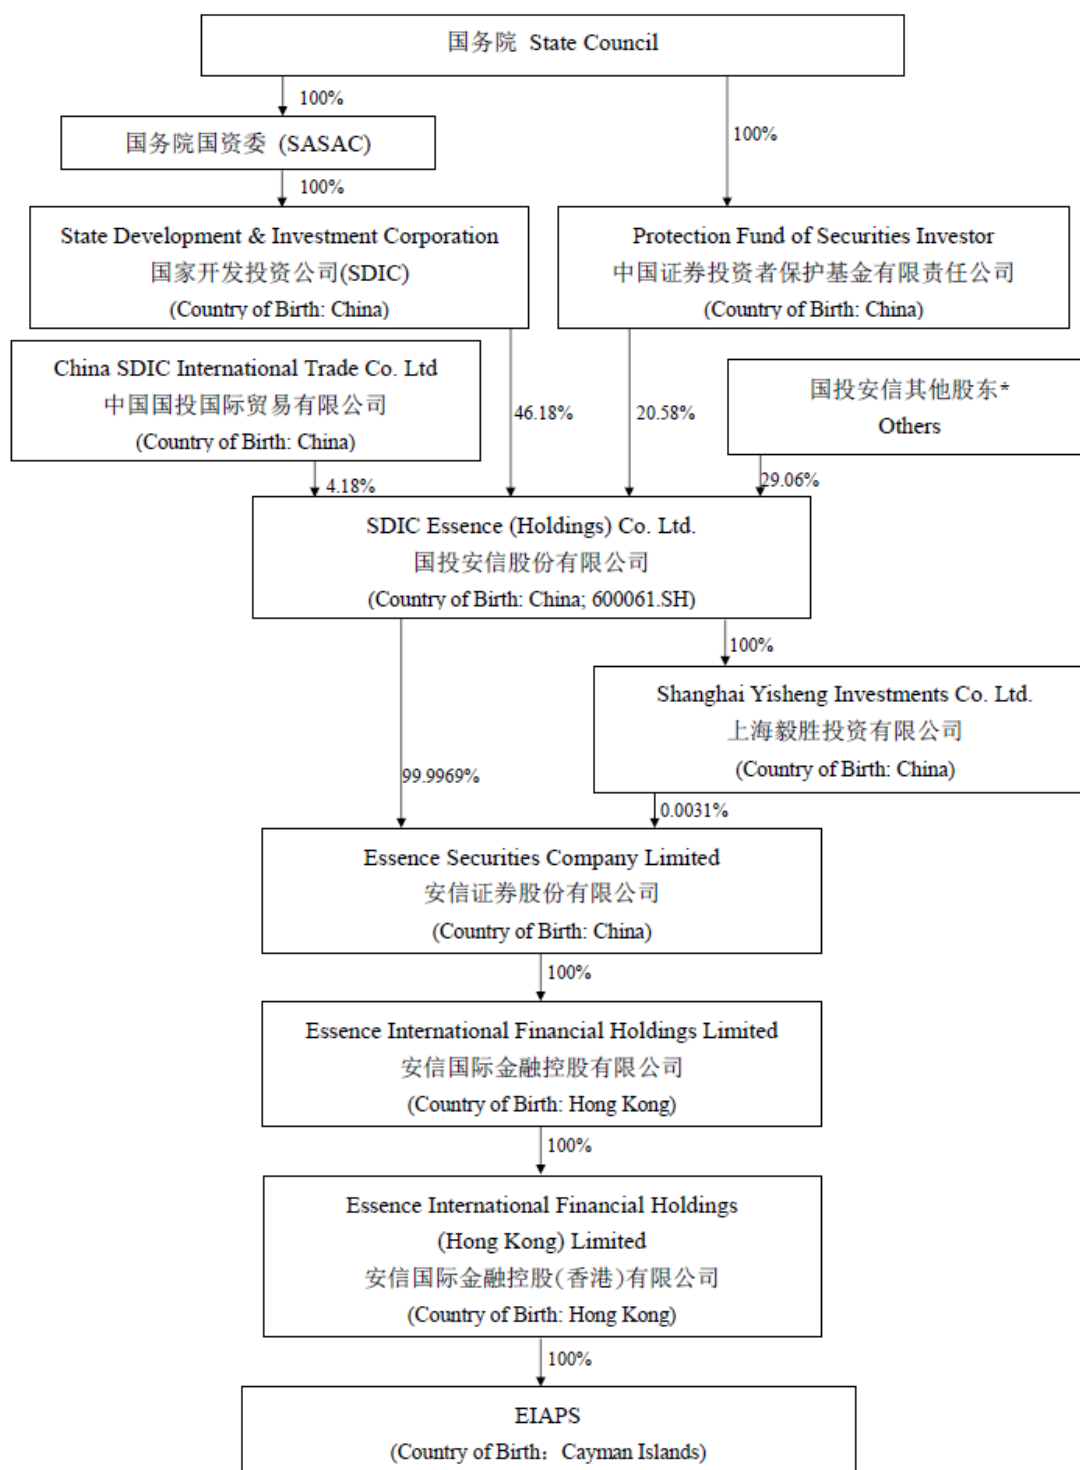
国务院 State Council

100%

国务院国资委 (SASAC)

100%

100%

State Development & Investment Corporation
国家开发投资公司(SDIC)
(Country of Birth: China)

Protection Fund of Securities Investor
中国证券投资者保护基金有限责任公司
(Country of Birth: China)

China SDIC International Trade Co. Ltd
中国国投国际贸易有限公司
(Country of Birth: China)

46.18%

20.58%

国投安信其他股东*
Others

4.18%

29.06%

SDIC Essence (Holdings) Co. Ltd.
国投安信股份有限公司
(Country of Birth: China; 600061.SH)

100%

Shanghai Yisheng Investments Co. Ltd.
上海毅胜投资有限公司
(Country of Birth: China)

99.9969%

0.0031%

Essence Securities Company Limited
安信证券股份有限公司
(Country of Birth: China)

100%

Essence International Financial Holdings Limited
安信国际金融控股有限公司
(Country of Birth: Hong Kong)

100%

Essence International Financial Holdings
(Hong Kong) Limited
安信国际金融控股(香港)有限公司
(Country of Birth: Hong Kong)

100%

EIAPS
(Country of Birth: Cayman Islands)